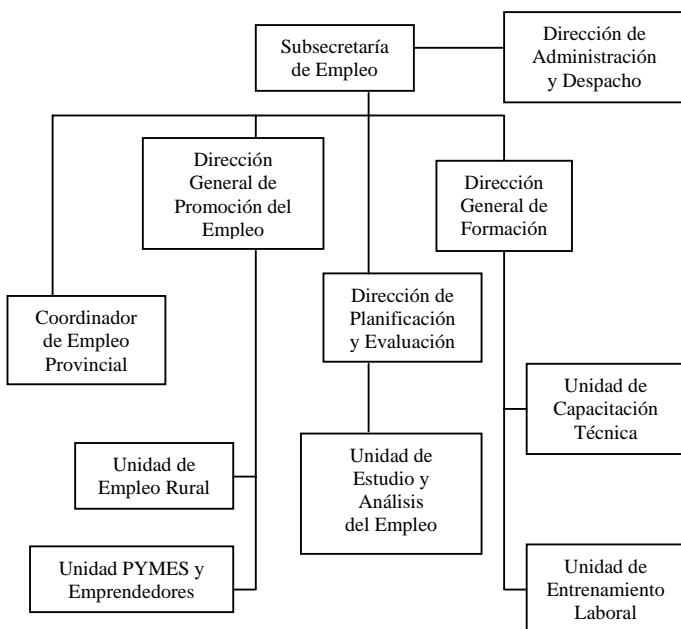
Subsecretaría de Empleo

Dirección de Administración y Despacho

Dirección General de Promoción del Empleo

Dirección General de Formación

Coordinador de Empleo Provincial

Dirección de Planificación y Evaluación

Unidad de Capacitación Técnica

Unidad de Empleo Rural

Unidad de Estudio y Análisis del Empleo

Unidad PYMES y Emprendedores

Unidad de Entrenamiento Laboral